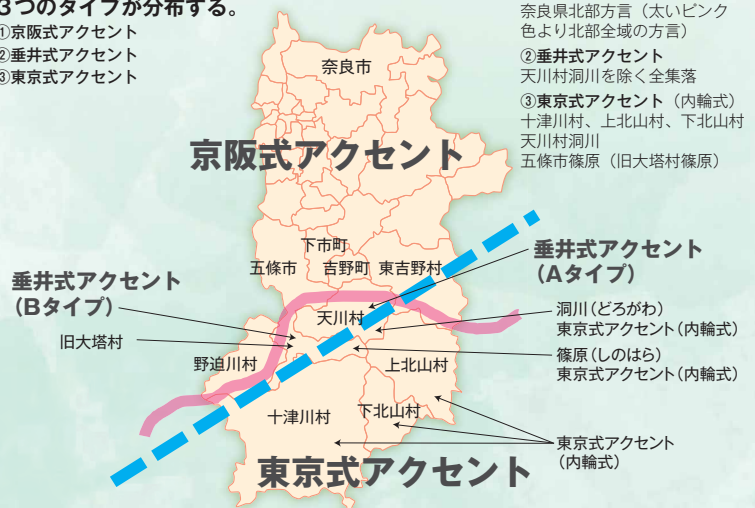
3つのタイプが分布する。
①京阪式アクセント
②垂井式アクセント
③東京式アクセント

奈良県北部方言（太いピンク色より北部全域の方言）
②垂井式アクセント
天川村洞川を除く全集落
③東京式アクセント（内輪式）
十津川村、上北山村、下北山村
天川村洞川
五條市篠原（旧大塔村篠原）

奈良市
京阪式アクセント
下市町
五條市
吉野町
東吉野村
垂井式アクセント（Aタイプ）
垂井式アクセント（Bタイプ）
天川村
旧大塔村
洞川（どろがわ）東京式アクセント（内輪式）
野迫川村
上北山村
篠原（しのはら）東京式アクセント（内輪式）
十津川村
下北山村
東京式アクセント（内輪式）
東京式アクセント